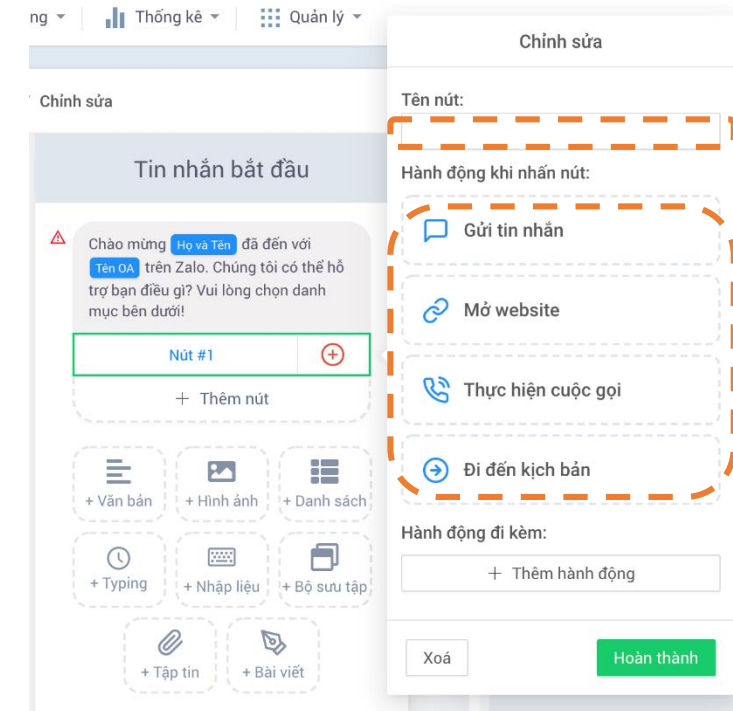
ng ▾ Thống kê ▾ Quản lý ▾

Chỉnh sửa

Tin nhắn bắt đầu

Chào mừng Họ và Tên đã đến với Tên OA trên Zalo. Chúng tôi có thể hỗ trợ bạn điều gì? Vui lòng chọn danh mục bên dưới!

Nút #1

+ Thêm nút

+ Văn bản
+ Hình ảnh
+ Danh sách
+ Typing
+ Nhập liệu
+ Bộ sưu tập
+ Tập tin
+ Bài viết

Chỉnh sửa

Tên nút:

Hành động khi nhấn nút:

Gửi tin nhắn

Mở website

Thực hiện cuộc gọi

Đi đến kịch bản

Hành động đi kèm:

+ Thêm hành động

Xoá

Hoàn thành